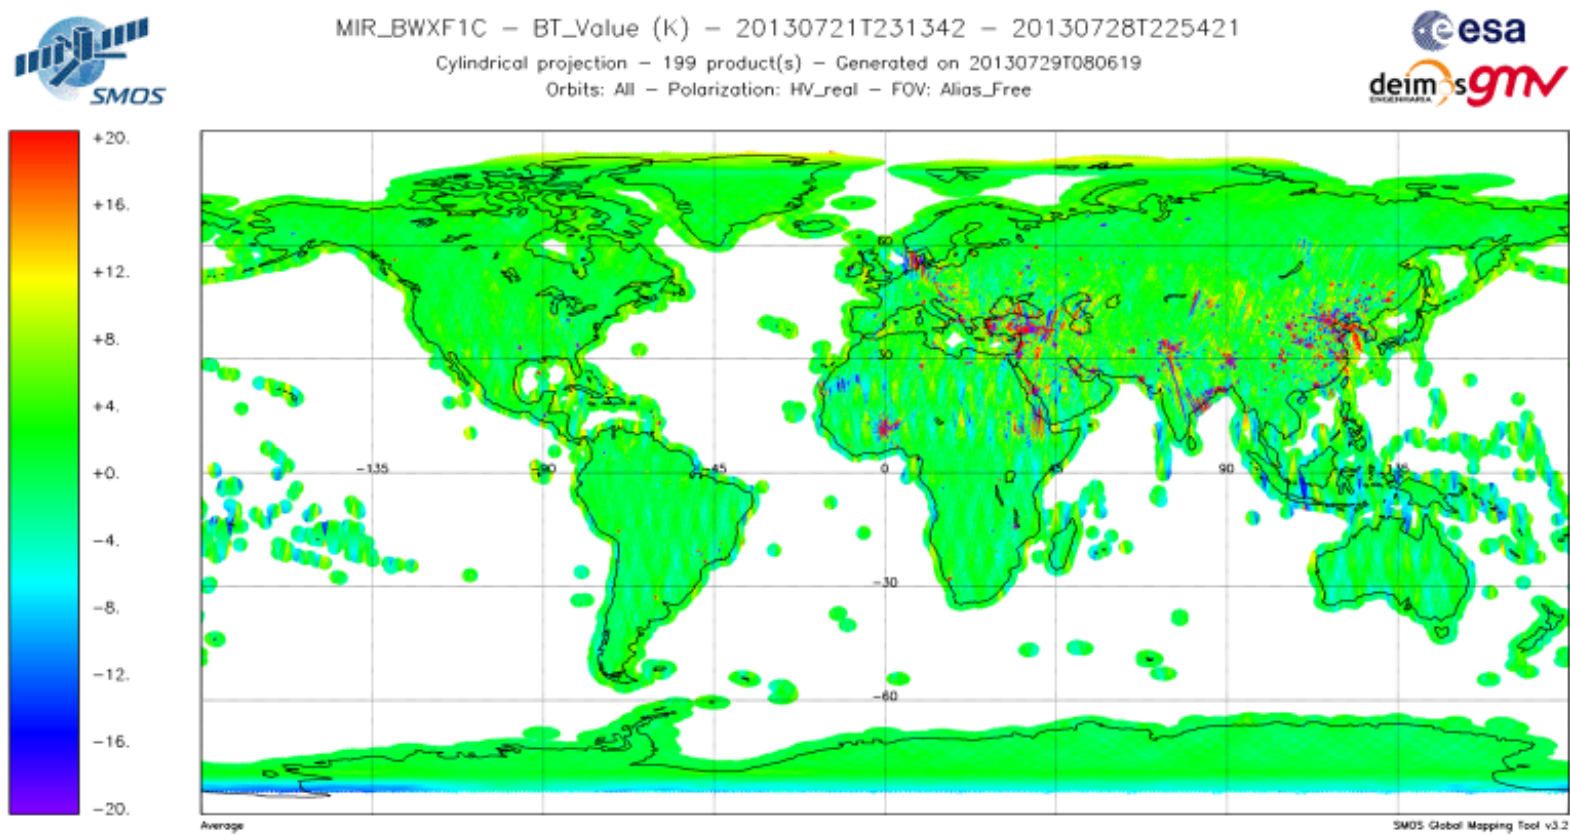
SMOS

MIR_BWXF1C – BT_Value (K) – 20130721T231342 – 20130728T225421
Cylindrical projection – 199 product(s) – Generated on 20130729T080619
Orbits: All – Polarization: HV_real – FOV: Alias_Free

esa
deimos gmv

+20.
+16.
+12.
+8.
+4.
+0.
−4.
−8.
−12.
−16.
−20.

60
30
−135
−90
−45
0
45
90
135
−30
−60

Average

SMOS Global Mapping Tool v3.2